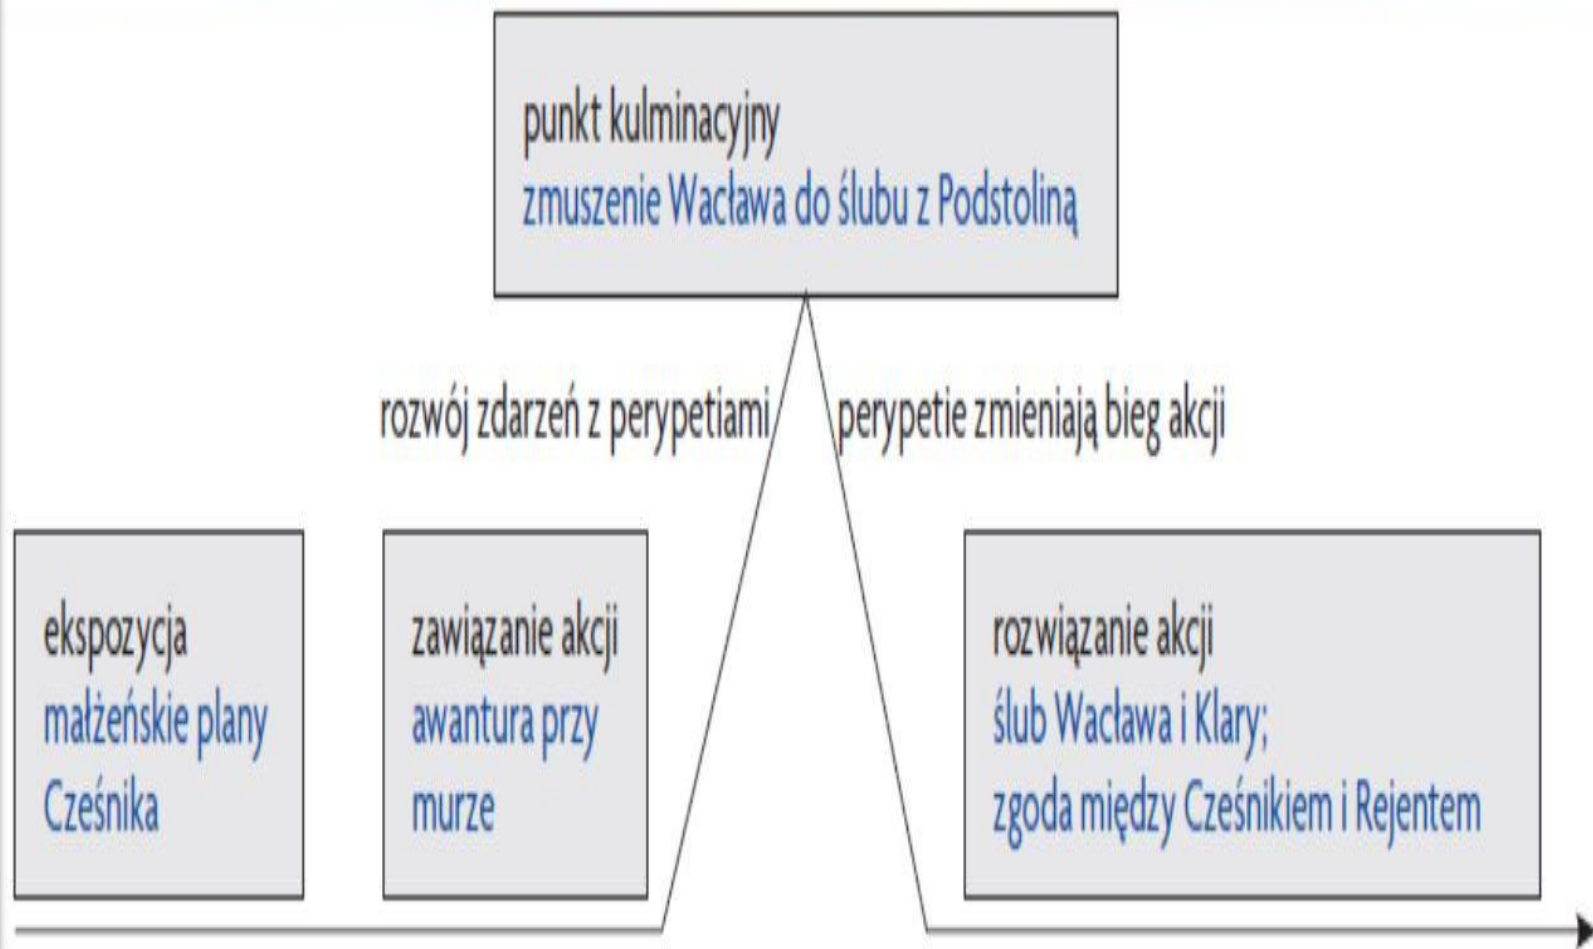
punkt kulminacyjny
zmuszenie Wacława do ślubu z Podstoliną

rozwój zdarzeń z perypetiami

perypetie zmieniają bieg akcji

ekspozycja
małżeńskie plany Cześnika

zawiązanie akcji
awantura przy murze

rozwiązanie akcji
ślub Wacława i Klary;
zgoda między Cześnikiem i Rejentem